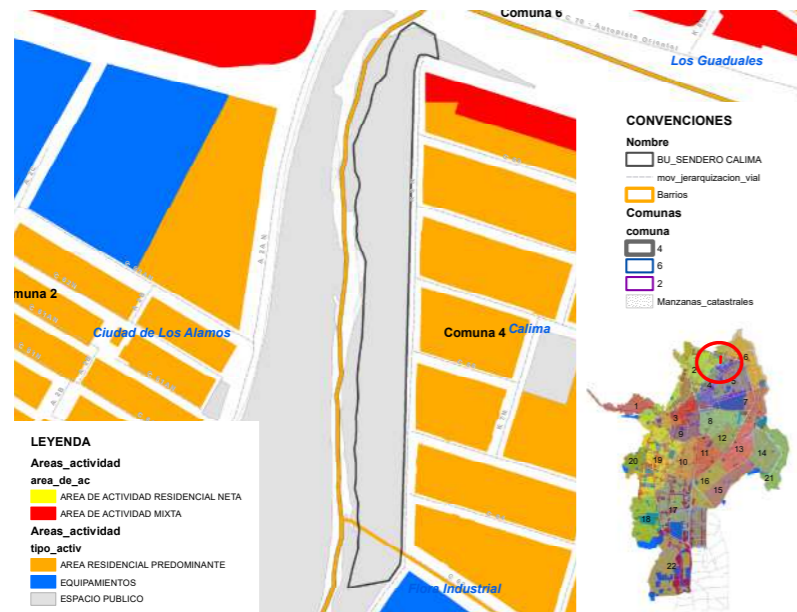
Comuna 6

C 70 - Autopista Oriental

Los Guaduales

CONVENCIONES

Nombre

BU_SENDERO CALIMA

mov_jerarquizacion_vial

Barrios

Comunas

comuna

4

6

2

Manzanas_catastrales

muna 2

Ciudad de Los Alamos

Comuna 4

Calima

LEYENDA

Areas_actividad

area_de_ac

AREA DE ACTIVIDAD RESIDENCIAL NETA

AREA DE ACTIVIDAD MIXTA

Areas_actividad

tipo_activ

AREA RESIDENCIAL PREDOMINANTE

EQUIPAMIENTOS

ESPACIO PUBLICO

Flora Industrial

1

2

3

4

5

6

7

8

9

10

11

12

13

14

15

16

17

18

19

20

21

22